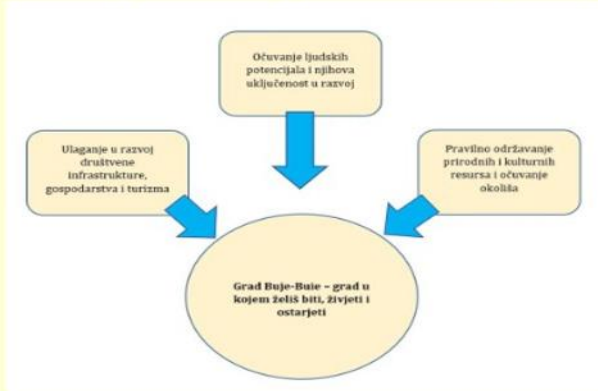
Očuvanje ljudskih potencijala i njihova uključenost u razvoj

Ulaganje u razvoj društvene infrastrukture, gospodarstva i turizma

Pravilno održavanje prirodnih i kulturnih resursa i očuvanje okoliša

Grad Buje-Buie – grad u kojem želiš biti, živjeti i ostarjeti